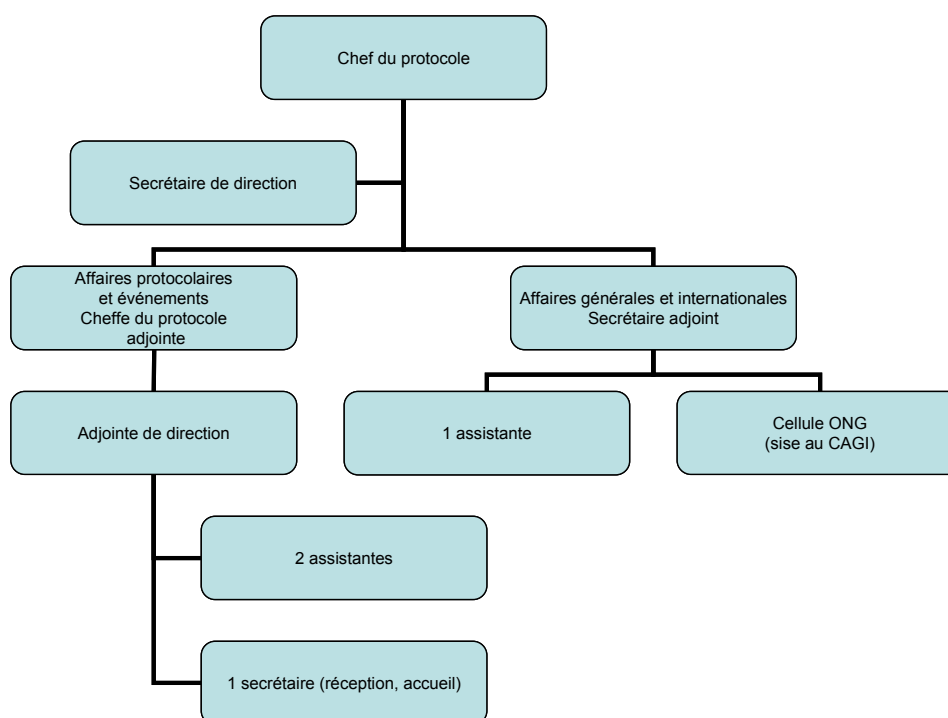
Chef du protocole

Secrétaire de direction

Affaires protocolaires et événements
Cheffe du protocole adjointe

Affaires générales et internationales
Secrétaire adjoint

Adjointe de direction

1 assistante

Cellule ONG
(sise au CAGI)

2 assistantes

1 secrétaire (réception, accueil)